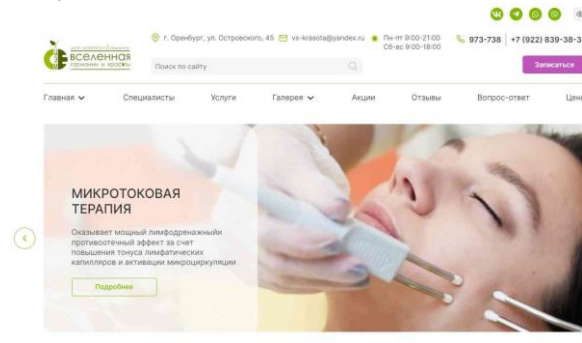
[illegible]
вселенная
терапии и красоты

г. Оренбург, ул. Островского, 45
vs-krasota@yandex.ru
Пн-пт 9:00-21:00
Сб-вс 9:00-18:00
973-738
+7 (922) 839-38-3

Поиск по сайту

Записаться

Главная
Специалисты
Услуги
Галерея
Акции
Отзывы
Вопрос-ответ
Цен

МИКРОТОКОВАЯ ТЕРАПИЯ

Оказывает мощный лимфодренажный противоотечный эффект за счет повышения тонуса лимфатических капилляров и активации микроциркуляции

Подробнее